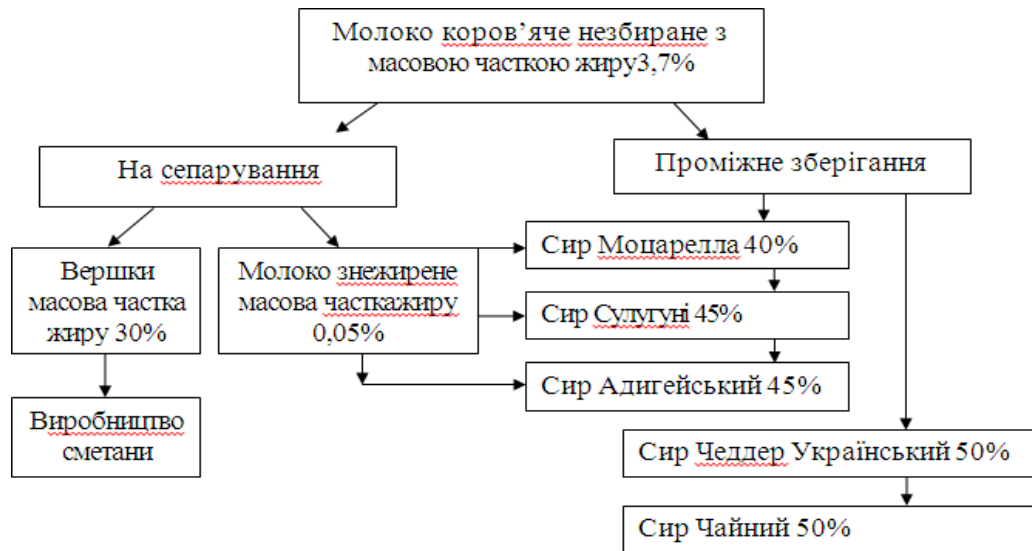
Молоко коров'яче незбиране з масовою часткою жиру3,7%

На сепарування

Проміжне зберігання

Вершки масова частка жиру 30%

Молоко знежирене масова часткажиру 0,05%

Сир Моцарелла 40%

Сир Сулугуні 45%

Сир Адигейський 45%

Виробництво сметани

Сир Чеддер Український 50%

Сир Чайний 50%